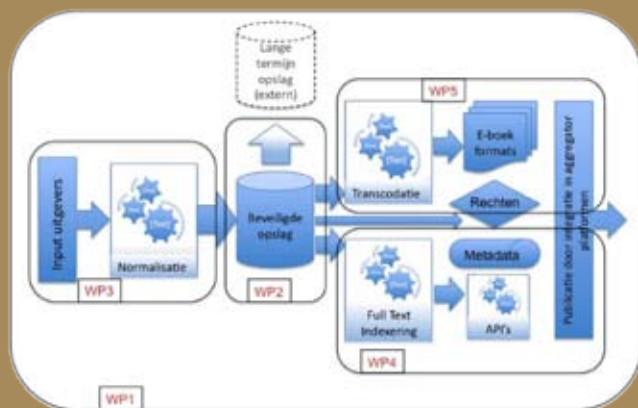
Lange termijn opslag (extern)

WP5

E-boek formats

Transcodatie

Rechten

Input uitgevers

Normalisatie

Beveiligde opslag

Publicatie door integratie in aggregator platformen

Metadata

Full Text Indexering

API's

WP3

WP2

WP4

WP1